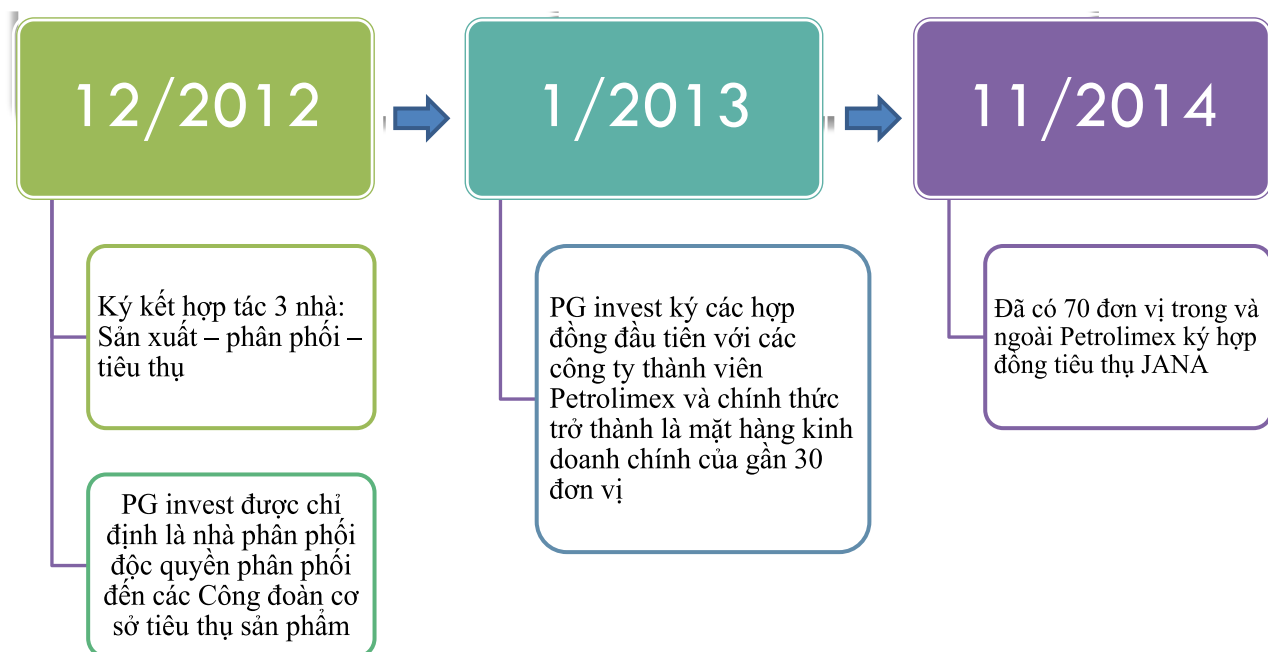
12/2012

Ký kết hợp tác 3 nhà: Sản xuất – phân phối – tiêu thụ

PG invest được chỉ định là nhà phân phối độc quyền phân phối đến các Công đoàn cơ sở tiêu thụ sản phẩm

1/2013

PG invest ký các hợp đồng đầu tiên với các công ty thành viên Petrolimex và chính thức trở thành là mặt hàng kinh doanh chính của gần 30 đơn vị

11/2014

Đã có 70 đơn vị trong và ngoài Petrolimex ký hợp đồng tiêu thụ JANA